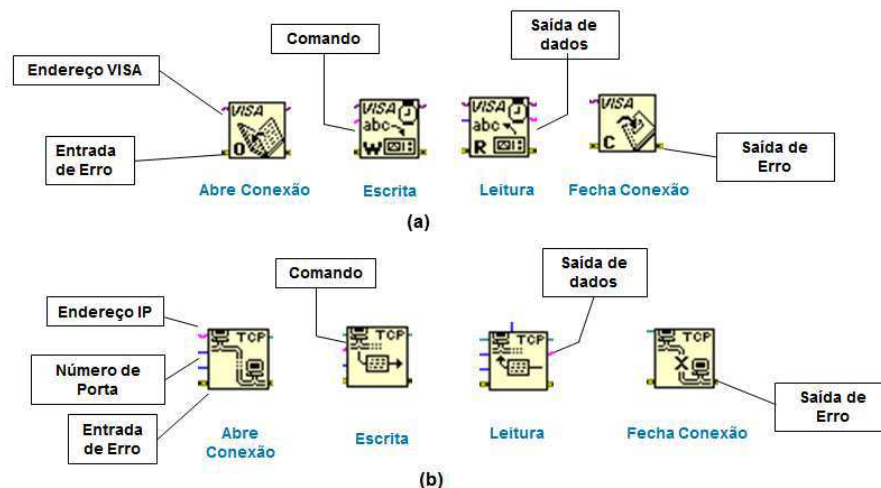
Comando

Saída de dados

Endereço VISA

VISA

O

VISA abc

W

VISA abc

R

VISA

C

Entrada de Erro

Saída de Erro

Abre Conexão

Escrita

Leitura

Fecha Conexão

(a)

Comando

Saída de dados

Endereço IP

TCP

TCP

TCP

TCP

Número de Porta

Entrada de Erro

Saída de Erro

Abre Conexão

Escrita

Leitura

Fecha Conexão

(b)